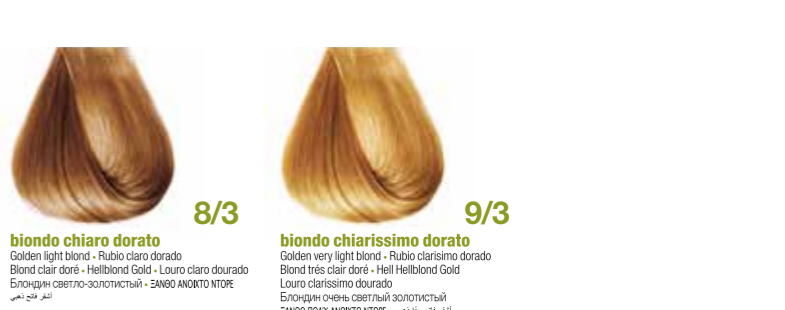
8/3

biondo chiaro dorato
Golden light blond • Rubio claro dorado
Blond clair doré • Hellblond Gold • Louro claro dourado
Блондин светло-золотистый • ΞΑΝΘΟ ΑΝΟΙΚΤΟ ΝΤΟΡΕ
أشقر فاتح ذهبي

9/3

biondo chiarissimo dorato
Golden very light blond • Rubio clarisimo dorado
Blond très clair doré • Hell Hellblond Gold
Louro clarissimo dourado
Блондин очень светлый золотистый
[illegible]